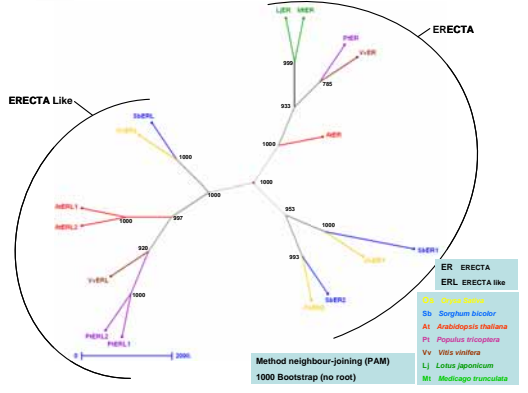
ERECTA

ERECTA Like

LjER MtER

PtER

VvER

999

785

933

AtER

1000

SbERL

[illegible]

1000

1000

1000

AtERL1

AtERL2

1000

997

953

1000

SbER1

993

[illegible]

SbER2

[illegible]

920

VvERL

1000

PtERL2

PtERL1

0 200%

ER ERECTA

ERL ERECTA like

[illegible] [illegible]

Sb Sorghum bicolor

At Arabidopsis thaliana

Pt Populus tricoptera

Vv Vitis vinifera

Lj Lotus japonicum

Mt Medicago truncatula

Method neighbour-joining (PAM)

1000 Bootstrap (no root)